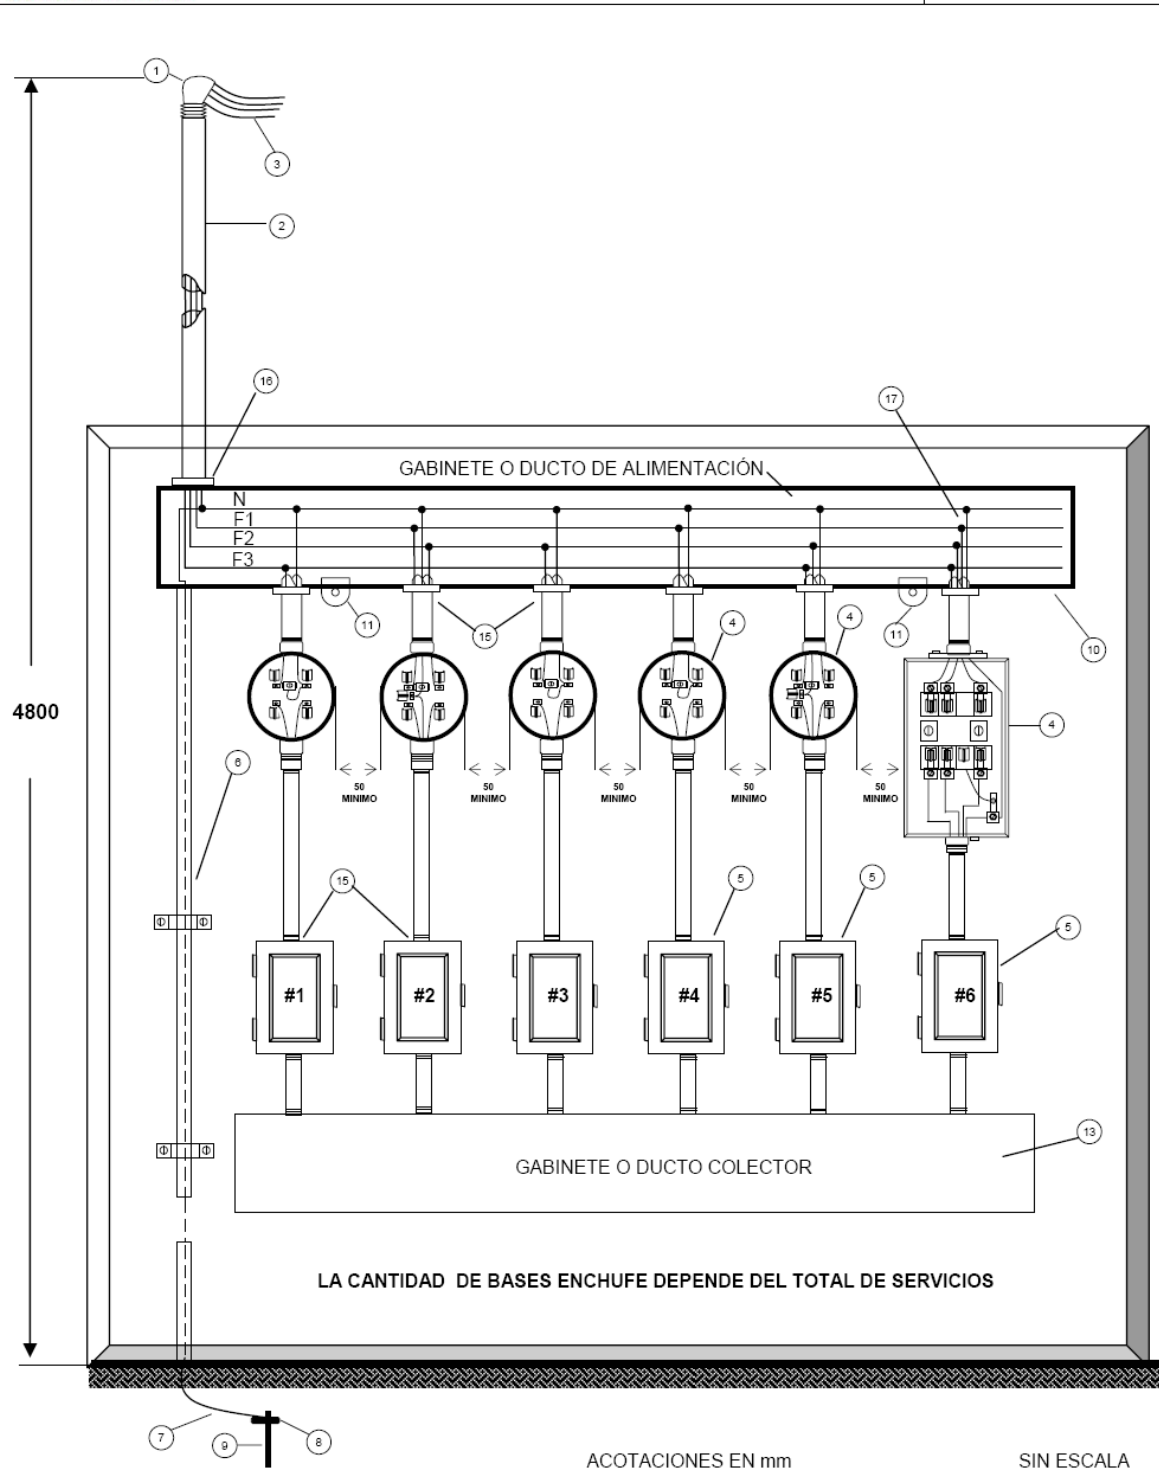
1
3
2
16
17
GABINETE O DUCTO DE ALIMENTACIÓN
N
F1
F2
F3
11
15
11
10
4
4
4
4800
6
50 MINIMO
50 MINIMO
50 MINIMO
50 MINIMO
50 MINIMO
15
5
5
5
#1
#2
#3
#4
#5
#6
13
GABINETE O DUCTO COLECTOR
LA CANTIDAD DE BASES ENCHUFE DEPENDE DEL TOTAL DE SERVICIOS
7
9
8
ACOTACIONES EN mm
SIN ESCALA